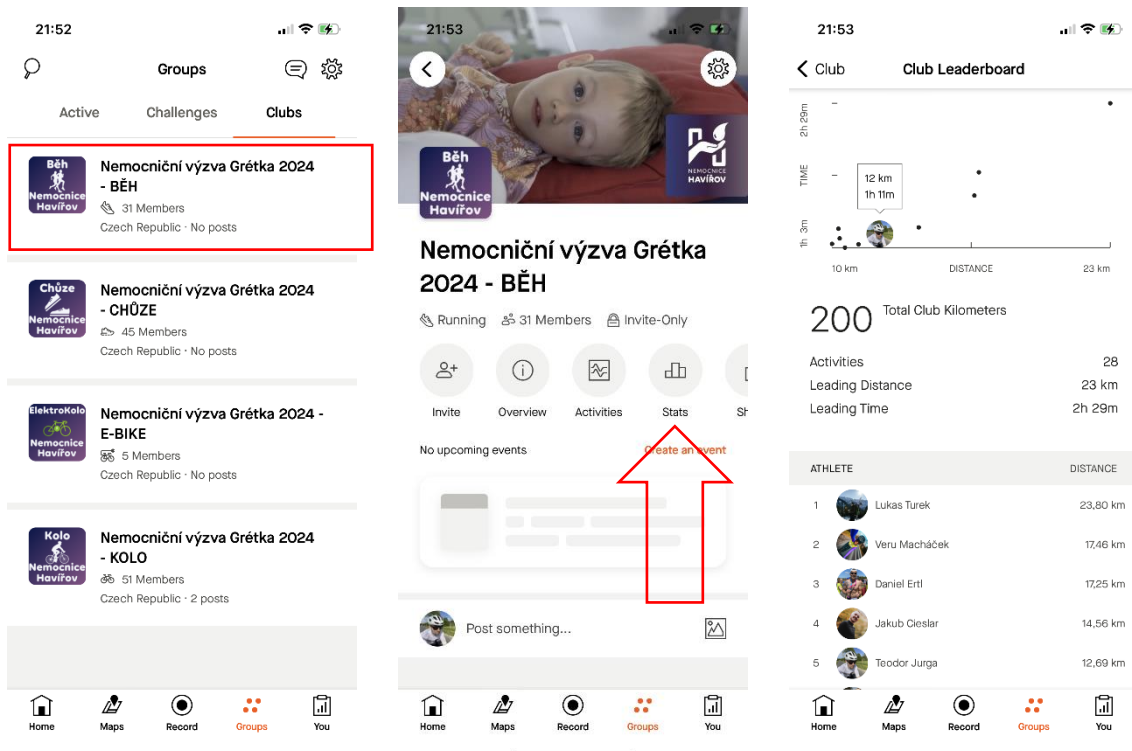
21:52

Groups

Active Challenges Clubs

Běh Nemocnice Havířov

Nemocniční výzva Grétka 2024 - BĚH
31 Members
Czech Republic · No posts

Chůze Nemocnice Havířov

Nemocniční výzva Grétka 2024 - CHŮZE
45 Members
Czech Republic · No posts

ElektroKolo Nemocnice Havířov

Nemocniční výzva Grétka 2024 - E-BIKE
5 Members
Czech Republic · No posts

Kolo Nemocnice Havířov

Nemocniční výzva Grétka 2024 - KOLO
51 Members
Czech Republic · 2 posts

Home Maps Record Groups You

21:53

Běh Nemocnice Havířov

NEMOCNICE HAVÍŘOV

Nemocniční výzva Grétka 2024 - BĚH

Running 31 Members Invite-Only

Invite Overview Activities Stats Sh

No upcoming events Create an event

Post something...

Home Maps Record Groups You

21:53

Club Club Leaderboard

2h 29m
TIME
1h 3m

12 km
1h 11m

10 km DISTANCE 23 km

200 Total Club Kilometers

| Activities | 28 |
|---|---|
| Leading Distance | 23 km |
| Leading Time | 2h 29m |

| ATHLETE | | DISTANCE |
|---|---|---|
| 1 | Lukas Turek | 23,80 km |
| 2 | Veru Macháček | 17,46 km |
| 3 | Daniel Ertl | 17,25 km |
| 4 | Jakub Cieslar | 14,56 km |
| 5 | Teodor Jurga | 12,69 km |

Home Maps Record Groups You